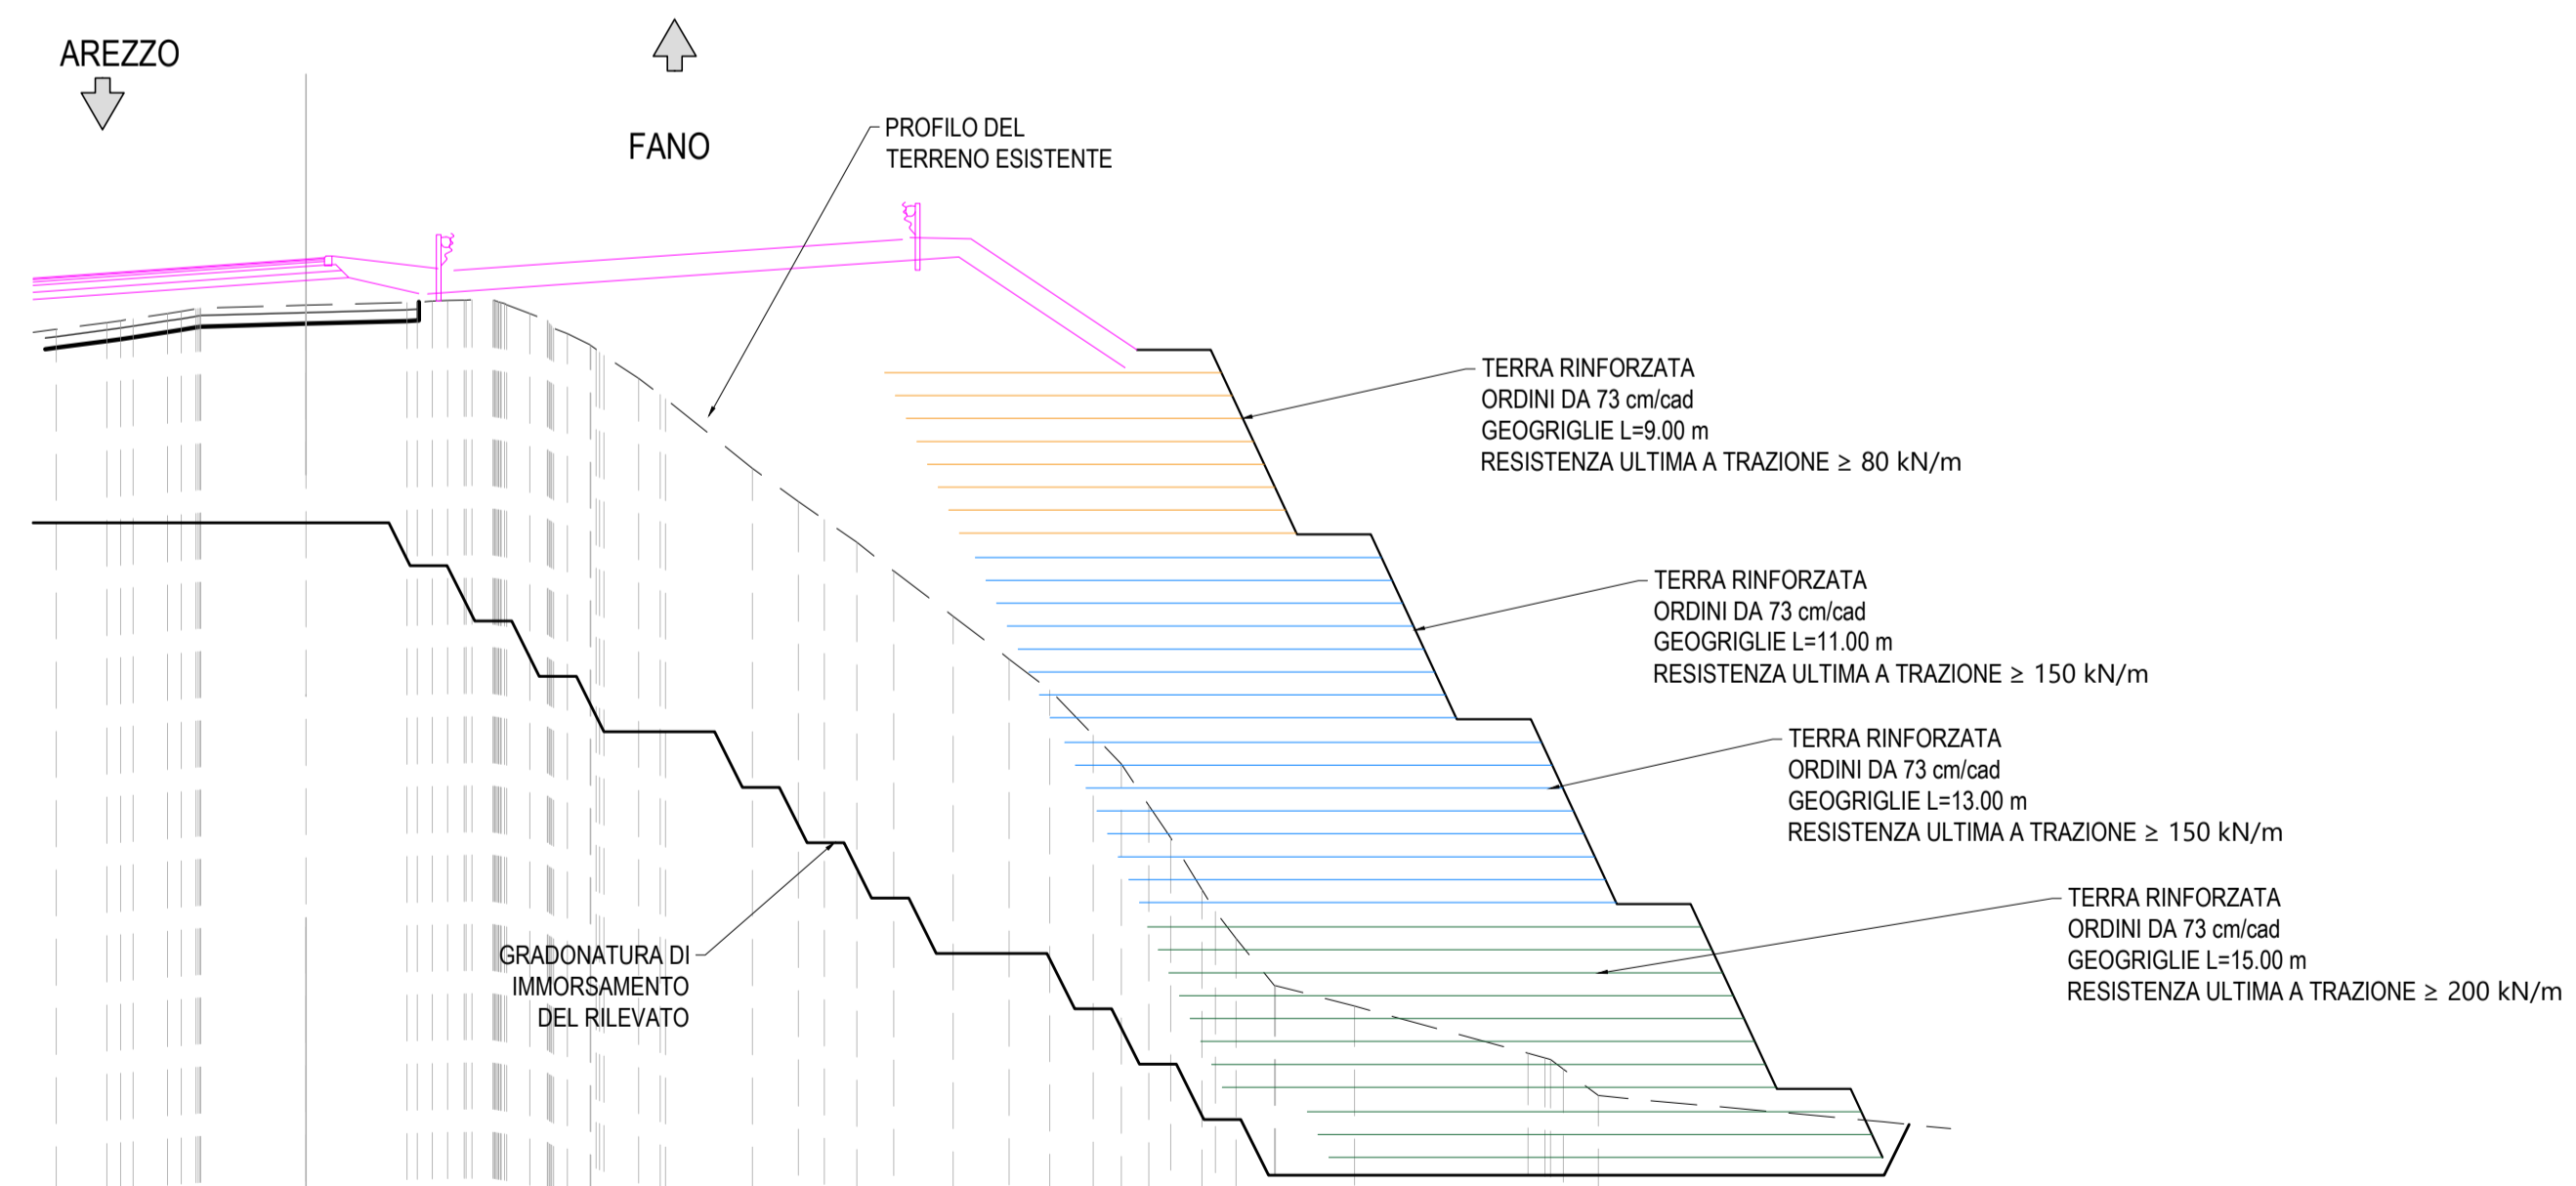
AREZZO

FANO

PROFILO DEL
TERRENO ESISTENTE

TERRA RINFORZATA
ORDINI DA 73 cm/cad
GEOGRIGLIE L=9.00 m
RESISTENZA ULTIMA A TRAZIONE ≥ 80 kN/m

TERRA RINFORZATA
ORDINI DA 73 cm/cad
GEOGRIGLIE L=11.00 m
RESISTENZA ULTIMA A TRAZIONE ≥ 150 kN/m

TERRA RINFORZATA
ORDINI DA 73 cm/cad
GEOGRIGLIE L=13.00 m
RESISTENZA ULTIMA A TRAZIONE ≥ 150 kN/m

TERRA RINFORZATA
ORDINI DA 73 cm/cad
GEOGRIGLIE L=15.00 m
RESISTENZA ULTIMA A TRAZIONE ≥ 200 kN/m

GRADONATURA DI
IMMORSAMENTO
DEL RILEVATO